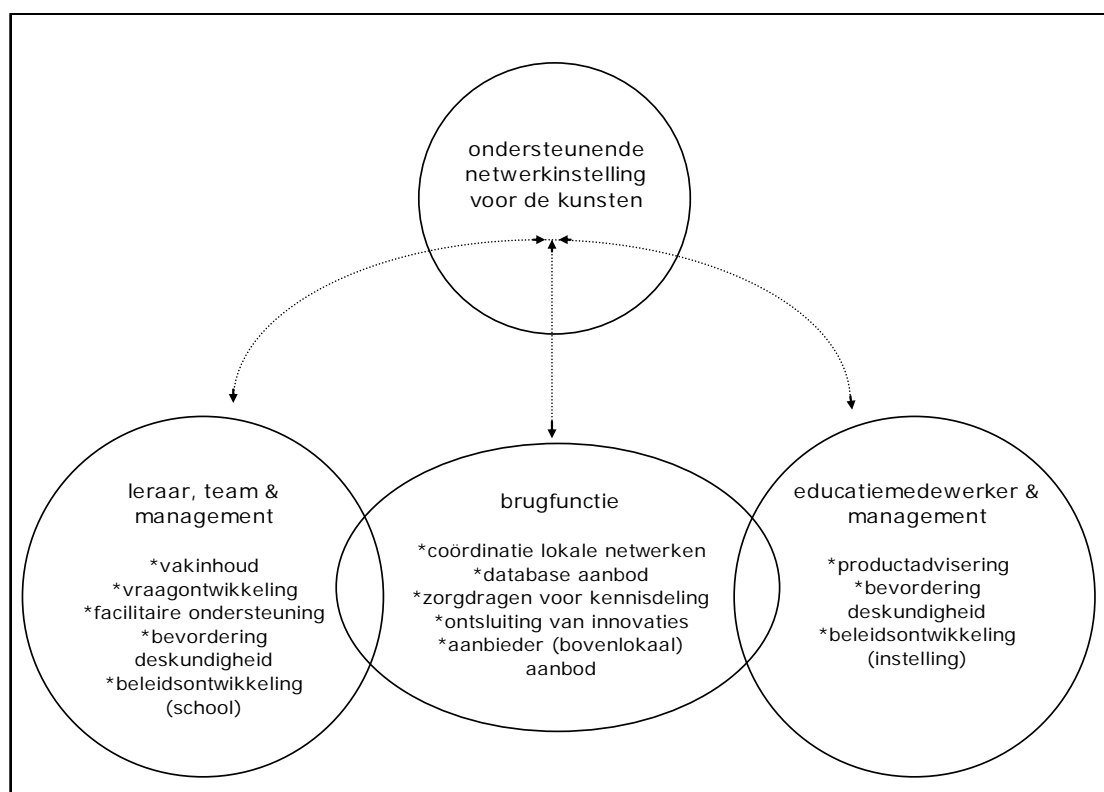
ondersteunende netwerkinstelling voor de kunsten

leraar, team & management

*vakinhoud
*vraagontwikkeling
*facilitaire ondersteuning
*bevordering deskundigheid
*beleidsontwikkeling (school)

brugfunctie

*coördinatie lokale netwerken
*database aanbod
*zorgdragen voor kennisdeling
*ontsluiting van innovaties
*aanbieder (bovenlokaal) aanbod

educatiemedewerker & management

*productadvisering
*bevordering deskundigheid
*beleidsontwikkeling (instelling)